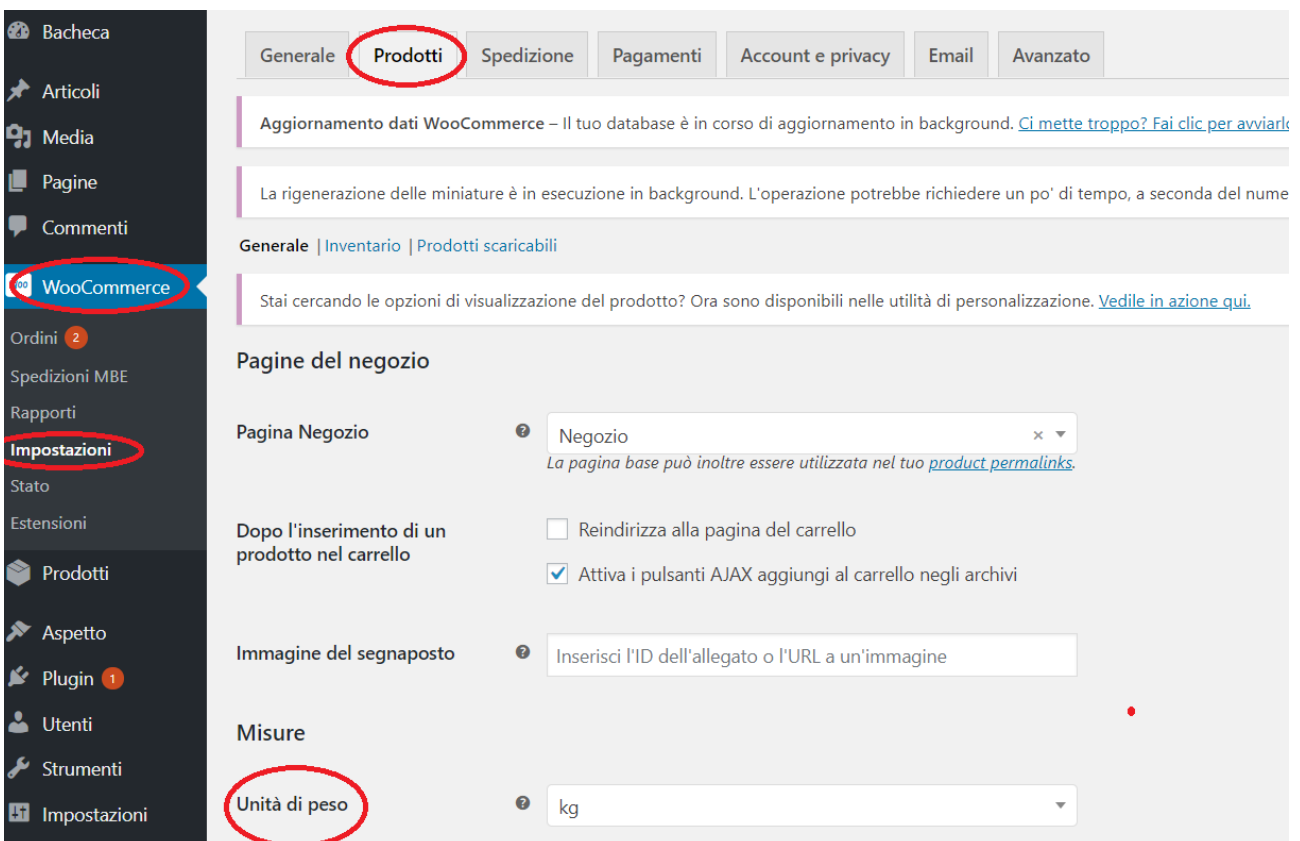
Bacheca
Articoli
Media
Pagine
Commenti
WooCommerce
Ordini 2
Spedizioni MBE
Rapporti
Impostazioni
Stato
Estensioni
Prodotti
Aspetto
Plugin 1
Utenti
Strumenti
Impostazioni

Generale | Prodotti | Spedizione | Pagamenti | Account e privacy | Email | Avanzato

Aggiornamento dati WooCommerce – Il tuo database è in corso di aggiornamento in background. Ci mette troppo? Fai clic per avviarlo

La rigenerazione delle miniature è in esecuzione in background. L'operazione potrebbe richiedere un po' di tempo, a seconda del nume

Generale | Inventario | Prodotti scaricabili

Stai cercando le opzioni di visualizzazione del prodotto? Ora sono disponibili nelle utilità di personalizzazione. Vedile in azione qui.

Pagine del negozio

Pagina Negozio
Negozio
La pagina base può inoltre essere utilizzata nel tuo product permalinks.

Dopo l'inserimento di un prodotto nel carrello
Reindirizza alla pagina del carrello
Attiva i pulsanti AJAX aggiungi al carrello negli archivi

Immagine del segnaposto
Inserisci l'ID dell'allegato o l'URL a un'immagine

Misure

Unità di peso
kg